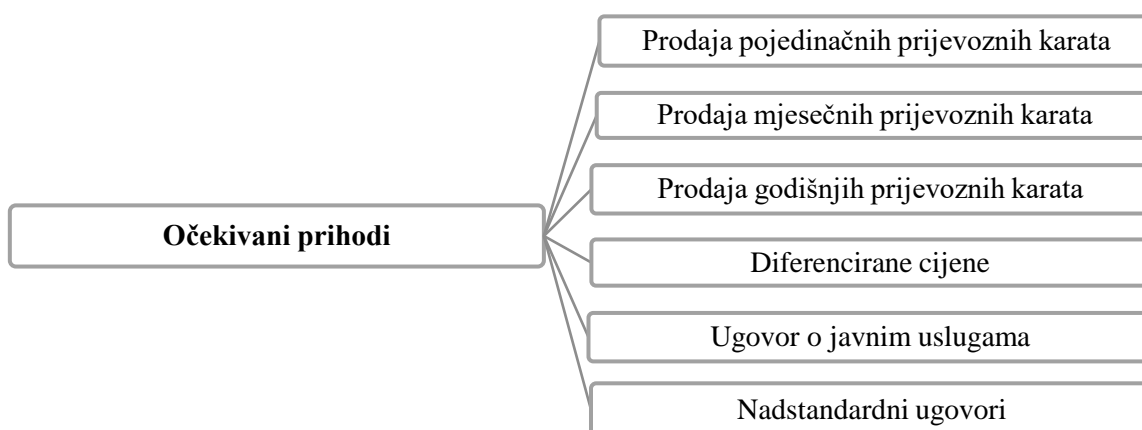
Očekivani prihodi

Prodaja pojedinačnih prijevoznih karata

Prodaja mjesečnih prijevoznih karata

Prodaja godišnjih prijevoznih karata

Diferencirane cijene

Ugovor o javnim uslugama

Nadstandardni ugovori